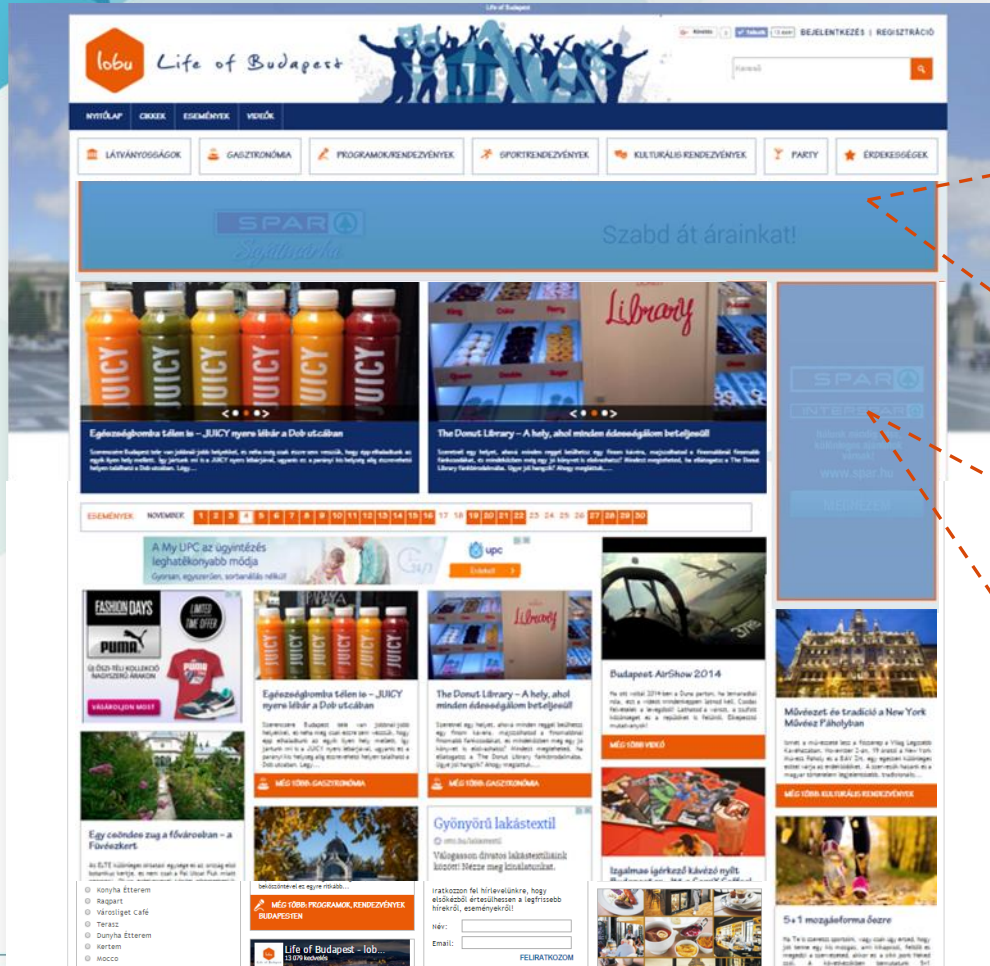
Life of Budapest

lobu Life of Budapest

Küldés Tetszik BEJELENTKEZÉS | REGISZTRÁCIÓ

Kereső

NYITÓLAP CIKKEK ESEMÉNYEK VIDEÓK

LÁTVÁNYOSSÁGOK GASZTRONÓMIA PROGRAMOK/RENDEZVÉNYEK SPORTRENDEZVÉNYEK KULTURÁLIS RENDEZVÉNYEK PARTY ÉRDEKESSÉGEK

SPAR Sajátmárka Szabd át árainkat!

Egészségbomba télen is – JUICY nyere lábár a Dob utcában

The Donut Library – A hely, ahol minden édesség álom beteljesül!

SPAR
INTERSPAR
www.spar.hu

ESEMÉNYEK NOVEMBER 1 2 3 4 5 6 7 8 9 10 11 12 13 14 15 16 17 18 19 20 21 22 23 24 25 26 27 28 29 30

A My UPC az ügyintézés leghatékonyabb módja
Gyorsan, egyszerűen, sorbanállás nélkül!
upc
Érdekel

FASHION DAYS
LIMITED TIME OFFER
PUMA
ŐSZI-TÉLI KOLLEKCIÓ NAGYSZERŰ ÁRAKON
VÁSÁROLJON MOST

Egészségbomba télen is – JUICY nyere lábár a Dob utcában

MÉG TÖBB GASZTRONÓMIA

The Donut Library – A hely, ahol minden édesség álom beteljesül!

MÉG TÖBB GASZTRONÓMIA

Budapest AirShow 2014

MÉG TÖBB VIDEÓ

Művészet és tradíció a New York Művész Páholyban

MÉG TÖBB KULTURÁLIS RENDEZVÉNYEK

Egy csöndes zug a fővárosban – a Füvészkert

Gyönyörű lakástextil
Válogasson divatos lakástextiljeink közül! Nézze meg kínálatunkat.

Izgalmas ígérkező kávézó nyílt

5+1 mozgásforma őszre

Konyha Étterem
Raqpart
Városliget Café
Terasz
Dunyha Étterem
Kertem
Mocco

MÉG TÖBB PROGRAMOK, RENDEZVÉNYEK BUDAPESTEN

Life of Budapest - lob...
13 079 kedvelés

Iratkozzon fel hírlevelünkre, hogy elsőként értesülhessen a legfrissebb hírekről, eseményekről!
Név:
Email:
FELIRATKOZOM